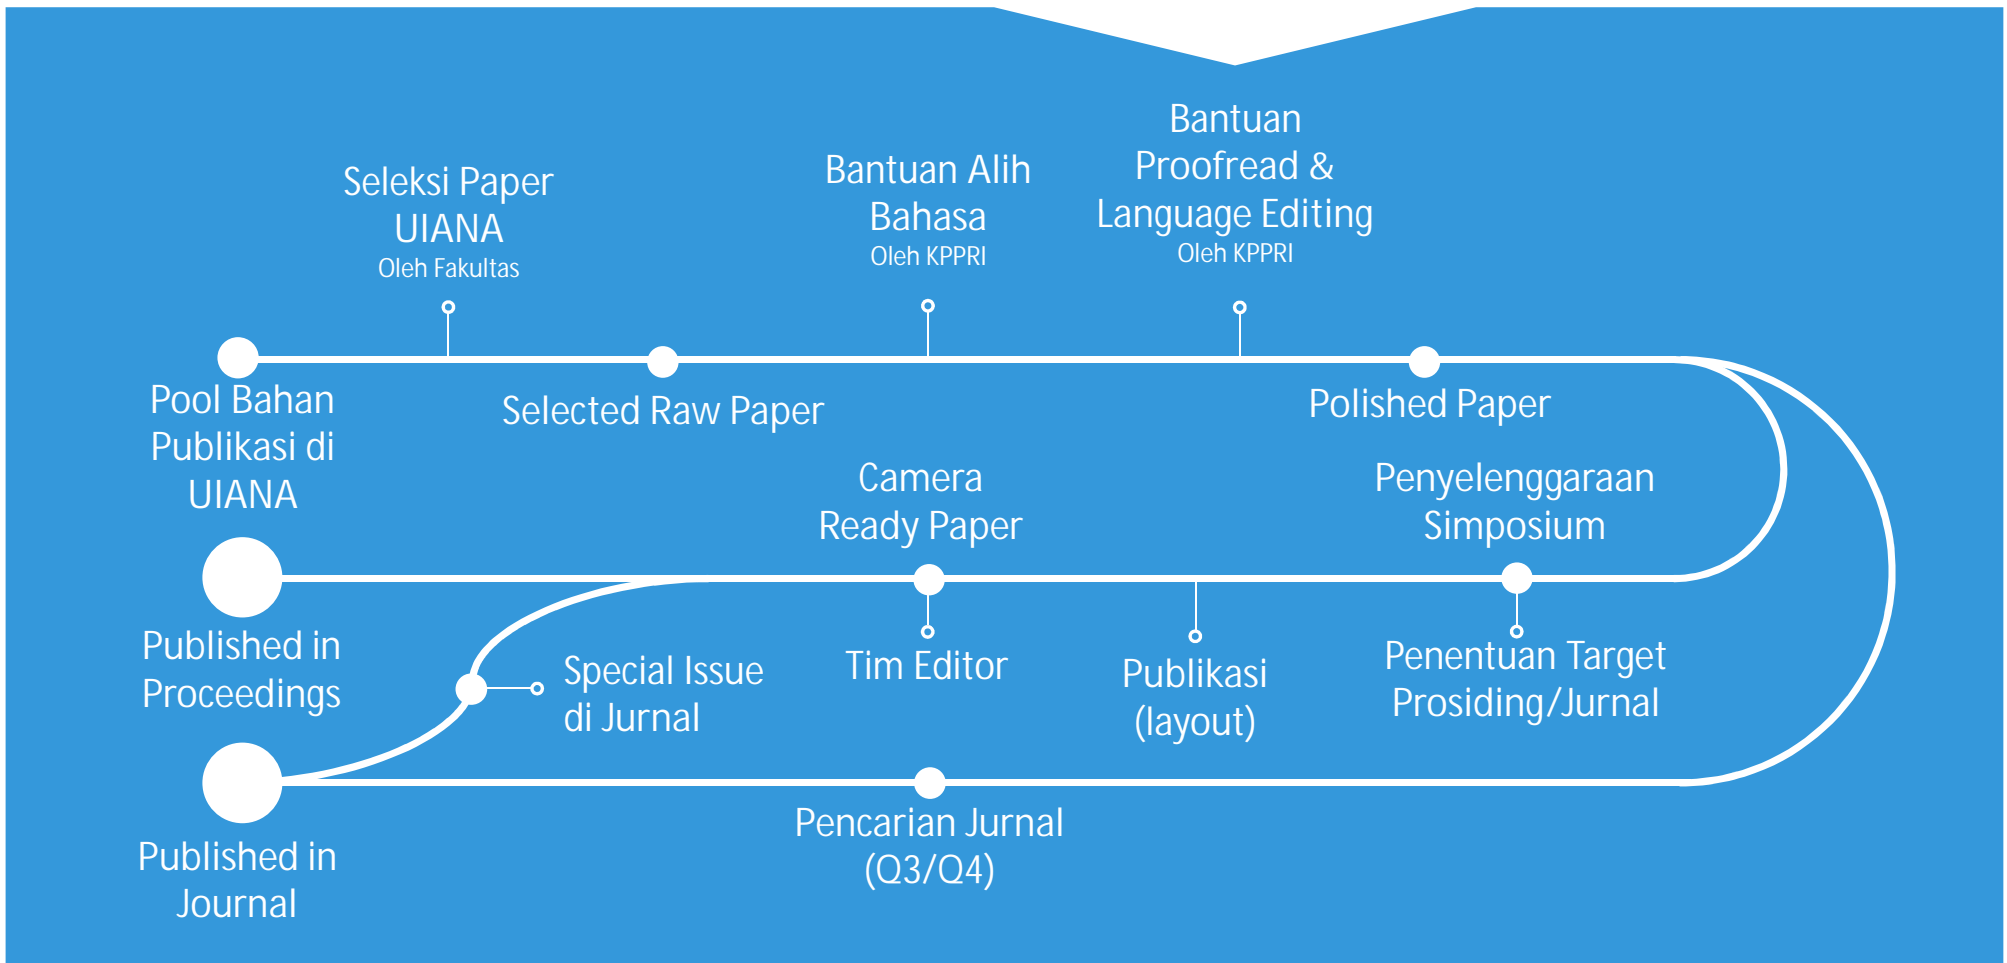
Seleksi Paper UIANA
Oleh Fakultas

Bantuan Alih Bahasa
Oleh KPPRI

Bantuan Proofread & Language Editing
Oleh KPPRI

Pool Bahan Publikasi di UIANA

Selected Raw Paper

Polished Paper

Camera Ready Paper

Penyelenggaraan Simposium

Published in Proceedings

Special Issue di Jurnal

Tim Editor

Publikasi (layout)

Penentuan Target Prosiding/Jurnal

Published in Journal

Pencarian Jurnal (Q3/Q4)